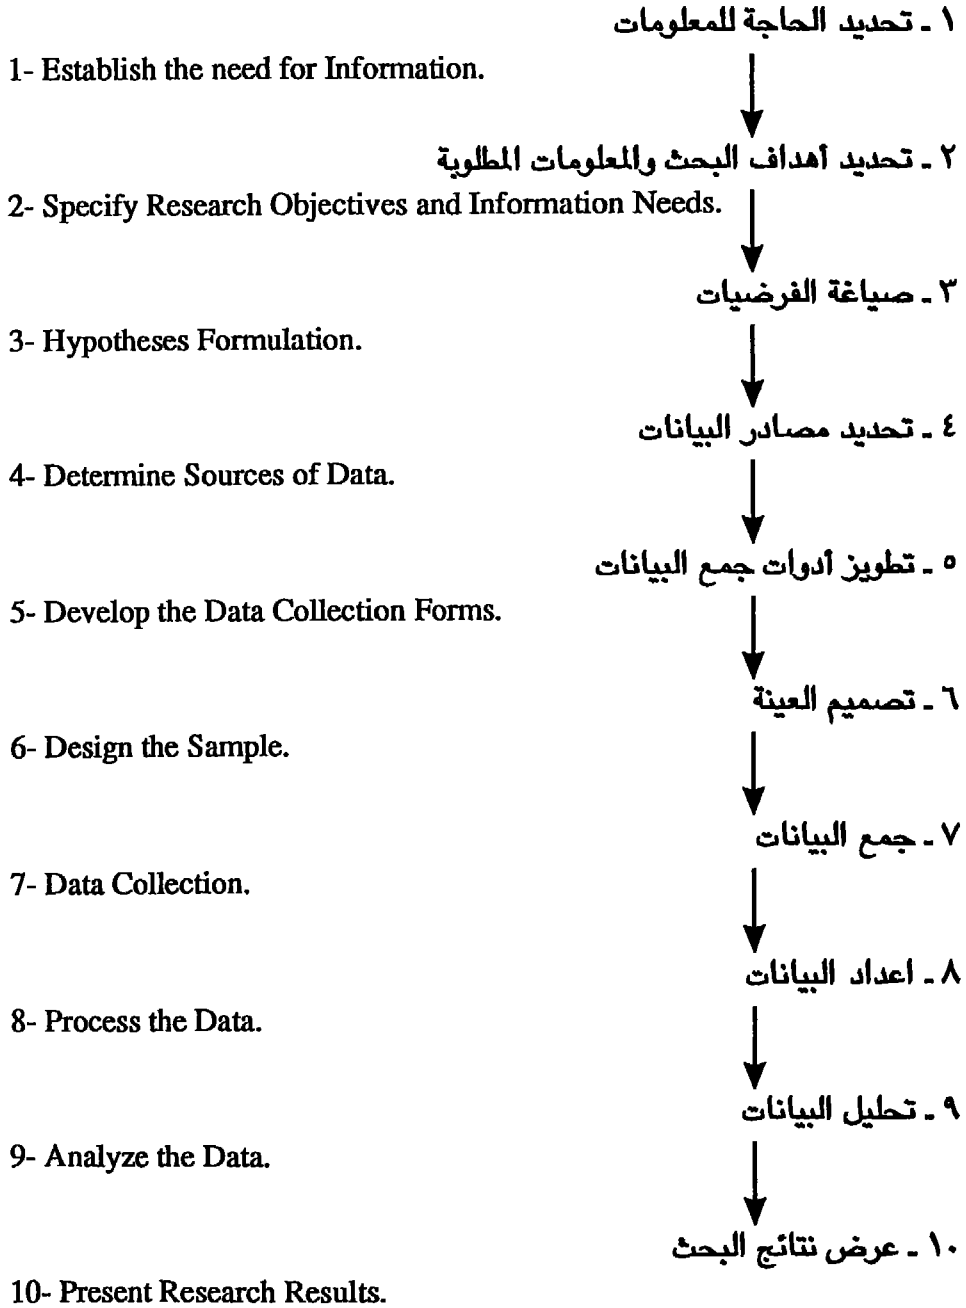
١ ـ تحديد الحاجة للمعلومات

1- Establish the need for Information.

٢ ـ تحديد أهداف البحث والمعلومات المطلوبة

2- Specify Research Objectives and Information Needs.

٣ ـ صياغة الفرضيات

3- Hypotheses Formulation.

٤ ـ تحديد مصادر البيانات

4- Determine Sources of Data.

٥ ـ تطوير أدوات جمع البيانات

5- Develop the Data Collection Forms.

٦ ـ تصميم العينة

6- Design the Sample.

٧ ـ جمع البيانات

7- Data Collection.

٨ ـ اعداد البيانات

8- Process the Data.

٩ ـ تحليل البيانات

9- Analyze the Data.

١٠ ـ عرض نتائج البحث

10- Present Research Results.